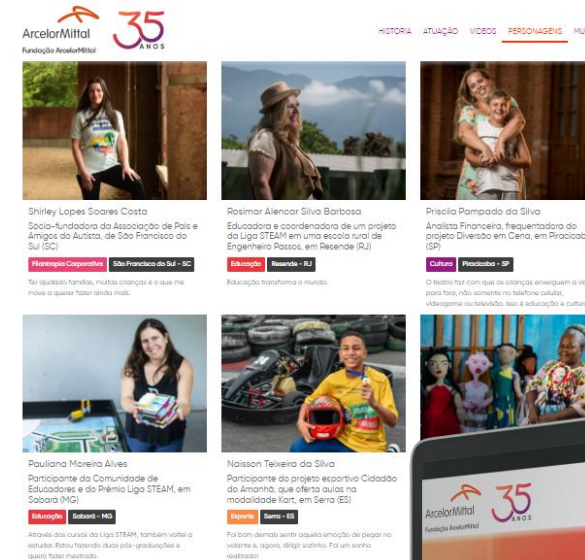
ArcelorMittal
Fundação ArcelorMittal
35 ANOS

HISTÓRIA ATUAÇÃO VÍDEOS PERSONAGENS MU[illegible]

Shirley Lopes Soares Costa
Sócia-fundadora da Associação de Pais e Amigos do Autista, de São Francisco do Sul (SC)
Filantropia Corporativa São Francisco do Sul - SC
Ter ajudado famílias, muitas crianças é o que me move a querer fazer ainda mais.

Rosimar Alencar Silva Barbosa
Educadora e coordenadora de um projeto da Liga STEAM em uma escola rural de Engenheiro Passos, em Resende (RJ)
Educação Resende - RJ
Educação transforma o mundo.

Priscila Pampado da Silva
Analista Financeira, frequentadora do projeto Diversão em Cena, em Piracicab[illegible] (SP)
Cultura Piracicaba - SP
O teatro faz com que as crianças enxerguem a vi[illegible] para fora, não somente no telefone celular, videogame ou televisão. Isso é educação e cultur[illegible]

Pauliana Moreira Alves
Participante da Comunidade de Educadores e do Prêmio Liga STEAM, em Sabará (MG)
Educação Sabará - MG
Através dos cursos da Liga STEAM, também voltei a estudar. Estou fazendo duas pós-graduações e quero fazer mestrado.

Naisson Teixeira da Silva
Participante do projeto esportivo Cidadão do Amanhã, que oferta aulas na modalidade Kart, em Serra (ES)
Esporte Serra - ES
Foi bom demais sentir aquela emoção de pegar no volante e, agora, dirigir sozinho. Foi um sonho realizado!

ArcelorMittal
Fundação ArcelorMittal
35 ANOS